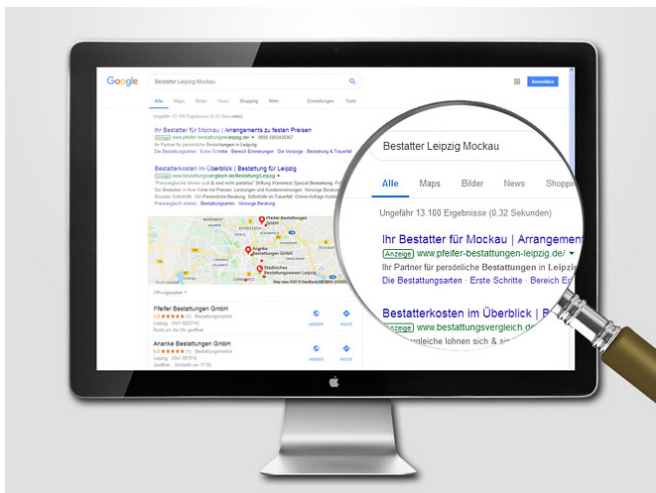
Google

Bestatter Leipzig Mockau

Anmelden

Alle Maps Bilder News Shopping Mehr Einstellungen Tools

Ungefähr 13.100 Ergebnisse (0,32 Sekunden)

Ihr Bestatter für Mockau | Arrangements zu festen Preisen
Anzeige www.pfeifer-bestattungen-leipzig.de/
Ihr Partner für persönliche Bestattungen in Leipzig
Die Bestattungsarten · Erste Schritte · Bereich Erinnerungen · Die Vorsorge · Bestattung & Trauerfall

Bestatterkosten im Überblick | Bestattung für Leipzig
Anzeige www.bestattungsvergleich.de/Bestattung/Leipzig
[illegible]

Pfeifer Bestattungen GmbH
Ananke Bestattungen GmbH
Städtisches Bestattungswesen Leipzig

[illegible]

Bestatter Leipzig Mockau

Alle Maps Bilder News Shoppi

Ungefähr 13.100 Ergebnisse (0,32 Sekunden)

Ihr Bestatter für Mockau | Arrangement
Anzeige www.pfeifer-bestattungen-leipzig.de/
Ihr Partner für persönliche Bestattungen in Leipzi
Die Bestattungsarten · Erste Schritte · Bereich Er

Bestatterkosten im Überblick | B
Anzeige www.bestattungsvergleich.d
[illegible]gleiche lohnen sich & si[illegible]